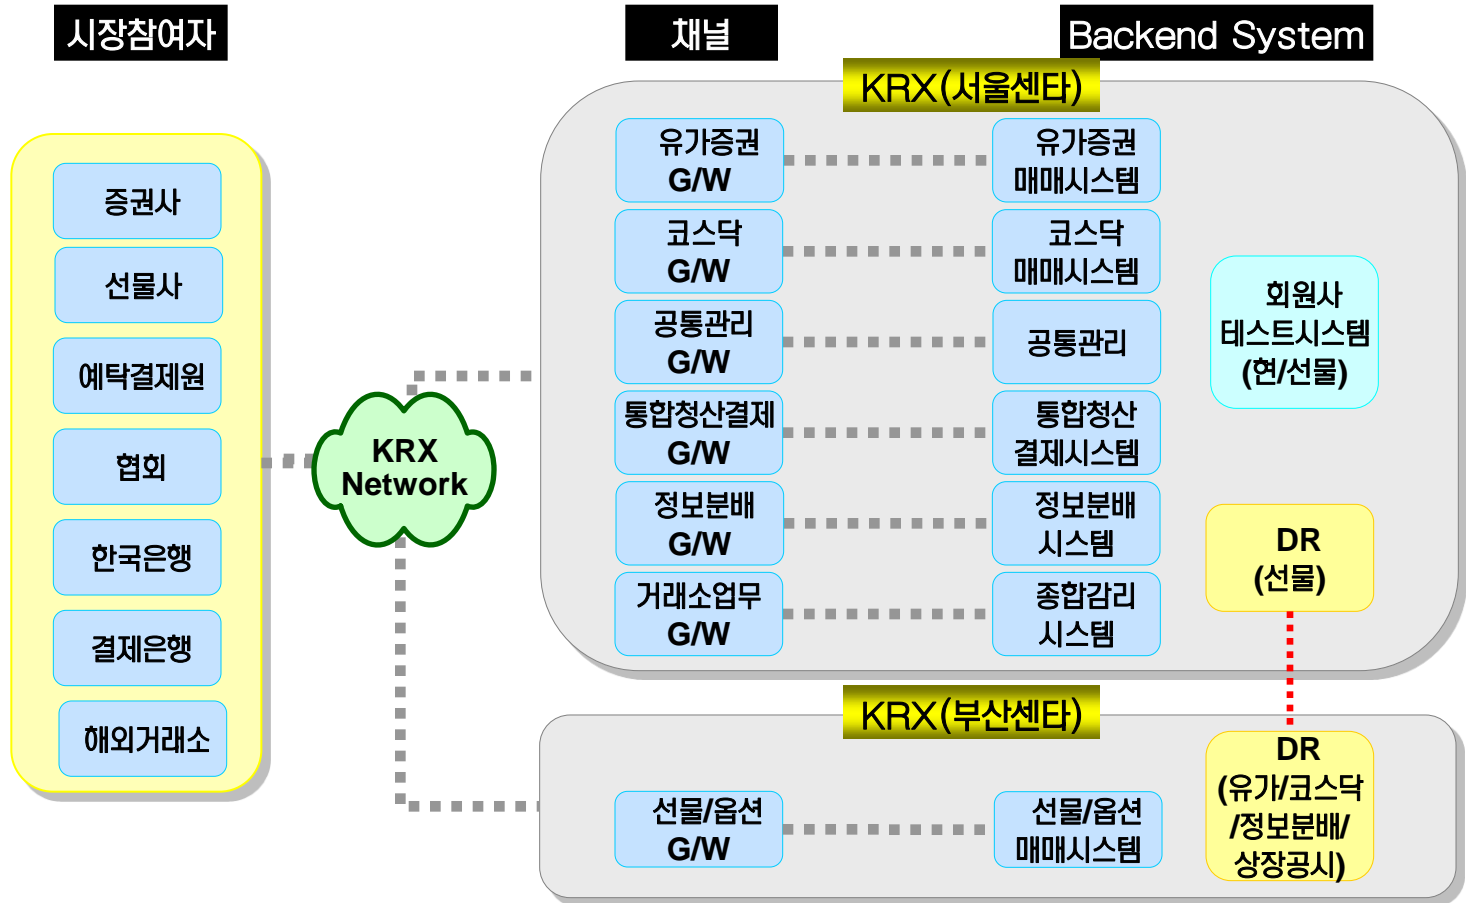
시장참여자

채널

Backend System

KRX(서울센타)

증권사

선물사

예탁결제원

협회

한국은행

결제은행

해외거래소

KRX Network

유가증권 G/W

코스닥 G/W

공통관리 G/W

통합청산결제 G/W

정보분배 G/W

거래소업무 G/W

유가증권 매매시스템

코스닥 매매시스템

공통관리

통합청산 결제시스템

정보분배 시스템

종합감리 시스템

회원사 테스트시스템 (현/선물)

DR (선물)

KRX(부산센타)

선물/옵션 G/W

선물/옵션 매매시스템

DR (유가/코스닥 /정보분배/ 상장공시)